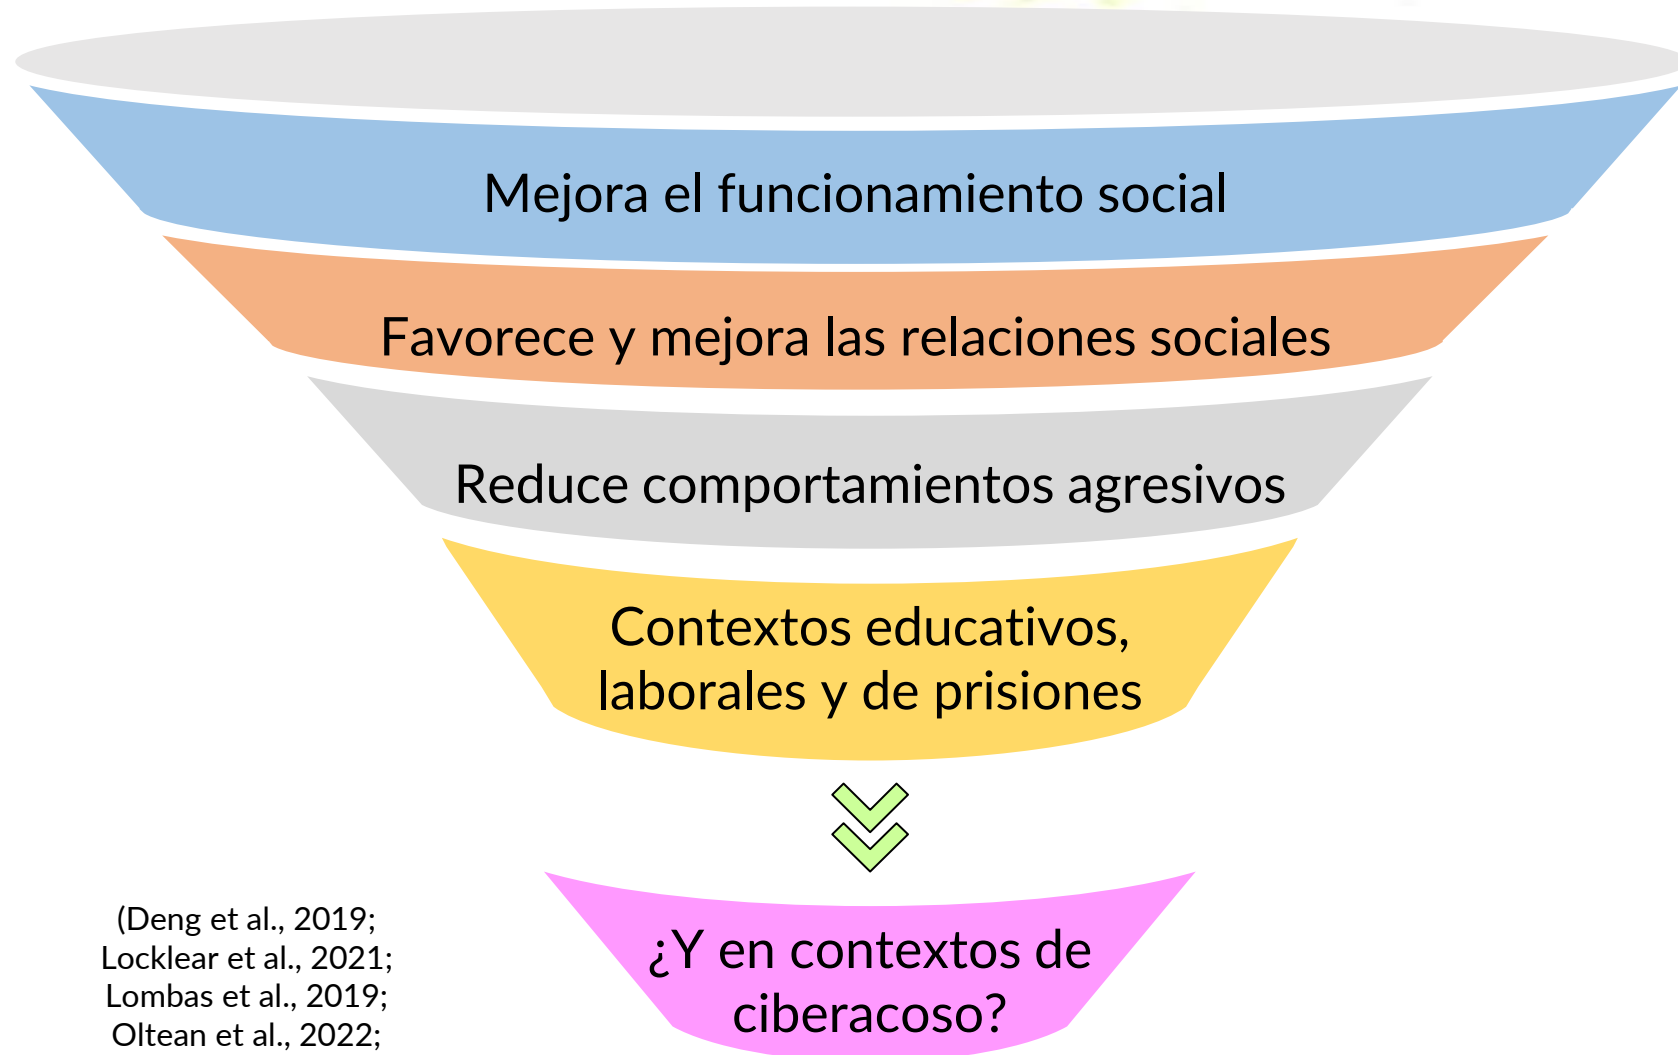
Mejora el funcionamiento social

Favorece y mejora las relaciones sociales

Reduce comportamientos agresivos

Contextos educativos, laborales y de prisiones

¿Y en contextos de ciberacoso?

(Deng et al., 2019;
Locklear et al., 2021;
Lombas et al., 2019;
Oltean et al., 2022;